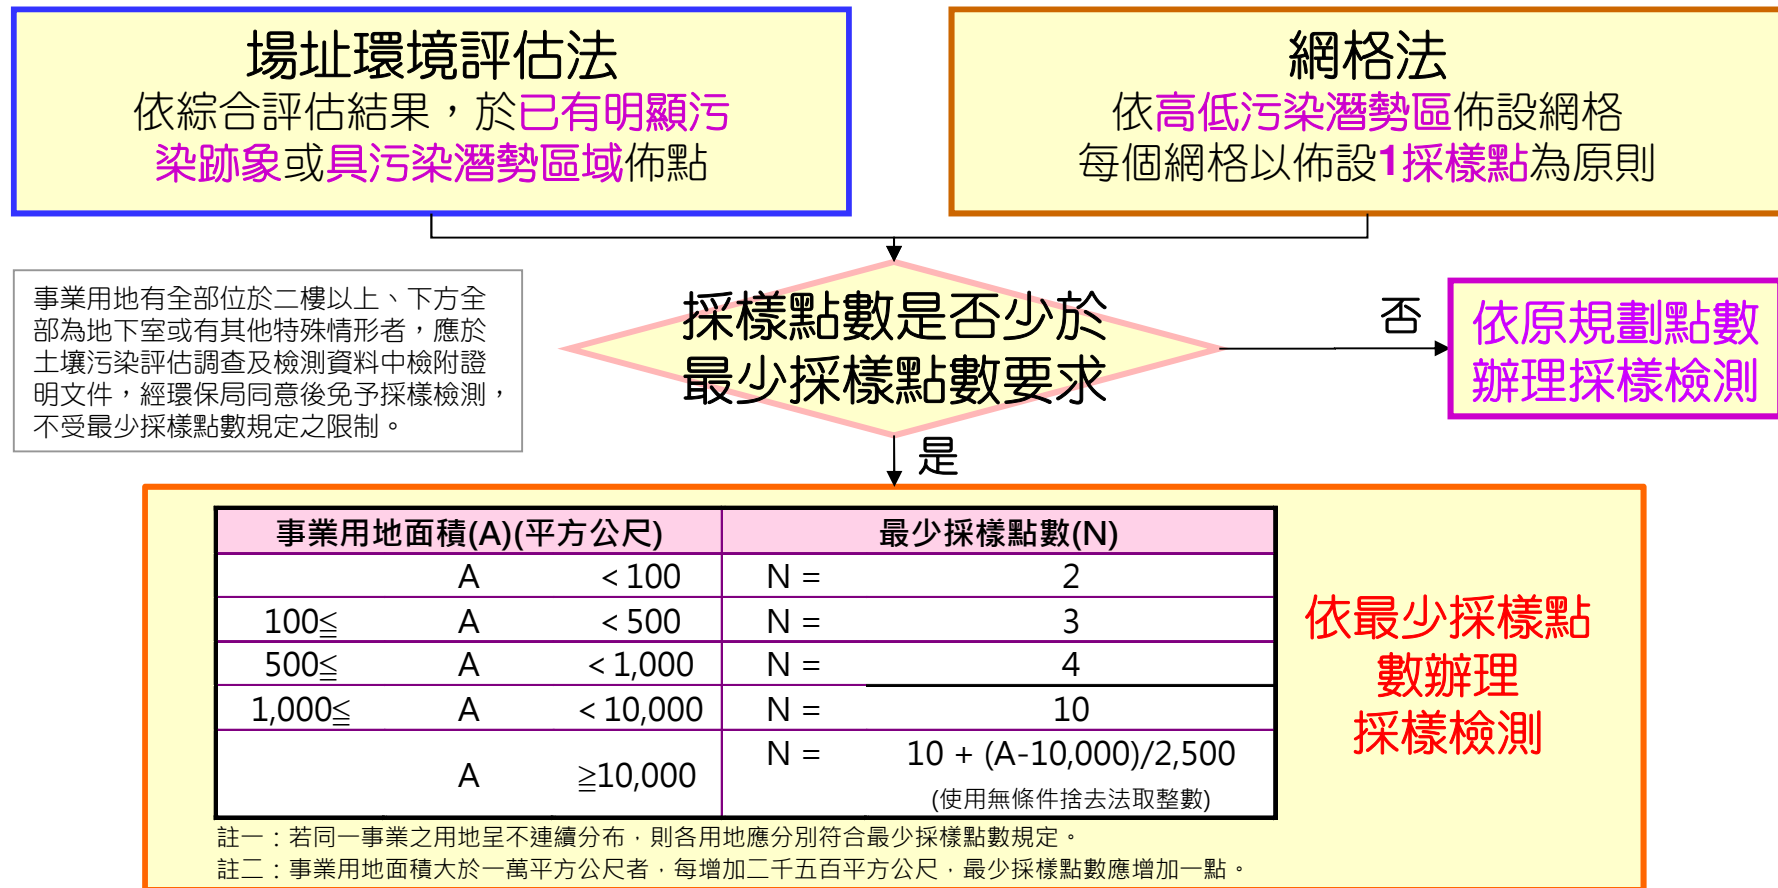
場址環境評估法
依綜合評估結果，於已有明顯污染跡象或具污染潛勢區域佈點

網格法
依高低污染潛勢區佈設網格
每個網格以佈設1採樣點為原則

事業用地有全部位於二樓以上、下方全部為地下室或有其他特殊情形者，應於土壤污染評估調查及檢測資料中檢附證明文件，經環保局同意後免予採樣檢測，不受最少採樣點數規定之限制。

採樣點數是否少於最少採樣點數要求

否

依原規劃點數辦理採樣檢測

是

| 事業用地面積(A)(平方公尺) | 最少採樣點數(N) |
|---|---|
| A < 100 | N = 2 |
| 100≦ A < 500 | N = 3 |
| 500≦ A < 1,000 | N = 4 |
| 1,000≦ A < 10,000 | N = 10 |
| A ≧10,000 | N = 10 + (A-10,000)/2,500 (使用無條件捨去法取整數) |

依最少採樣點數辦理採樣檢測

註一：若同一事業之用地呈不連續分布，則各用地應分別符合最少採樣點數規定。
註二：事業用地面積大於一萬平方公尺者，每增加二千五百平方公尺，最少採樣點數應增加一點。